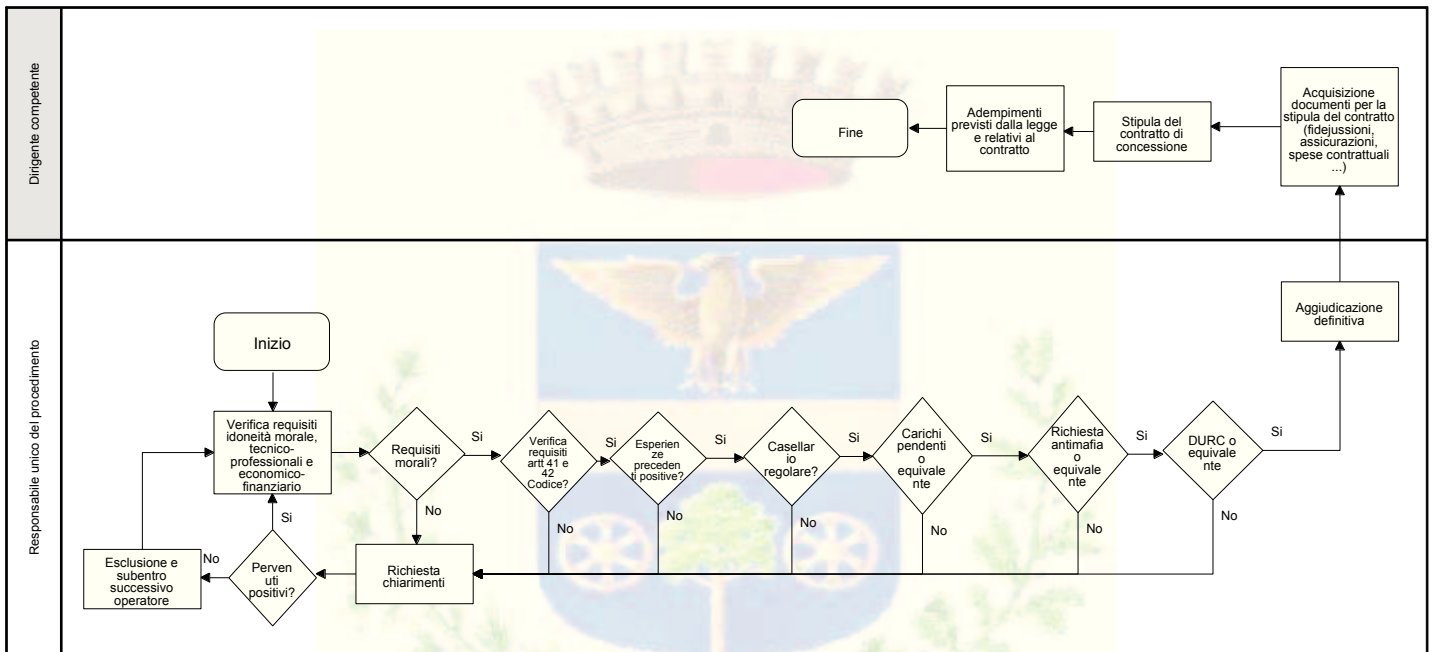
Dirigente competente

Fine

Adempimenti previsti dalla legge e relativi al contratto

Stipula del contratto di concessione

Acquisizione documenti per la stipula del contratto (fidejussioni, assicurazioni, spese contrattuali ...)

Responsabile unico del procedimento

Aggiudicazione definitiva

Inizio

Verifica requisiti idoneità morale, tecnico-professionali e economico-finanziario

Requisiti morali?

Si

Verifica requisiti artt 41 e 42 Codice?

Si

Esperienze precedenti positive?

Si

Casellario regolare?

Si

Carichi pendenti o equivalente

Si

Richiesta antimafia o equivalente

Si

DURC o equivalente

Si

No

No

No

No

No

No

No

Richiesta chiarimenti

Pervenuti positivi?

Si

No

Esclusione e subentro successivo operatore